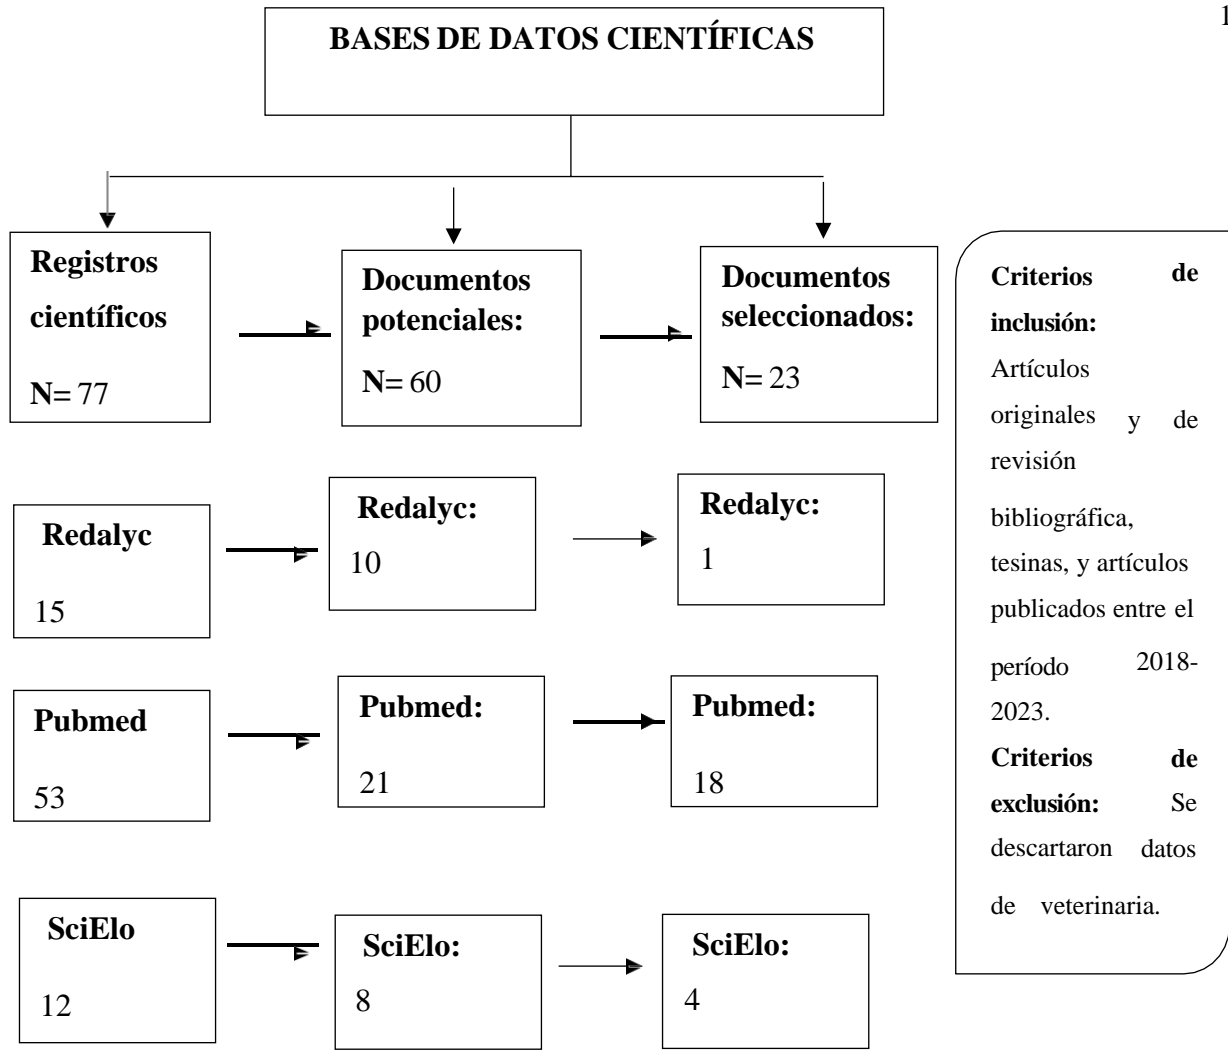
1

BASES DE DATOS CIENTÍFICAS

Registros científicos

N= 77

Documentos potenciales:

N= 60

Documentos seleccionados:

N= 23

Redalyc

15

Redalyc:

10

Redalyc:

1

Pubmed

53

Pubmed:

21

Pubmed:

18

SciElo

12

SciElo:

8

SciElo:

4

Criterios de inclusión: Artículos originales y de revisión bibliográfica, tesinas, y artículos publicados entre el período 2018-2023.

Criterios de exclusión: Se descartaron datos de veterinaria.